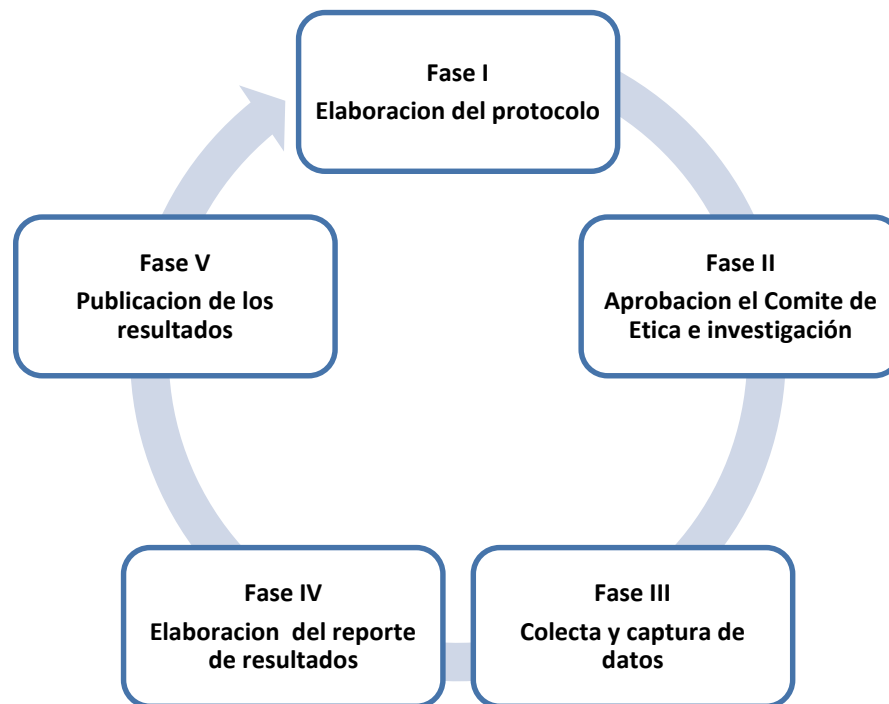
Fase I
Elaboracion del protocolo

Fase II
Aprobacion el Comite de Etica e investigación

Fase III
Colecta y captura de datos

Fase IV
Elaboracion del reporte de resultados

Fase V
Publicacion de los resultados